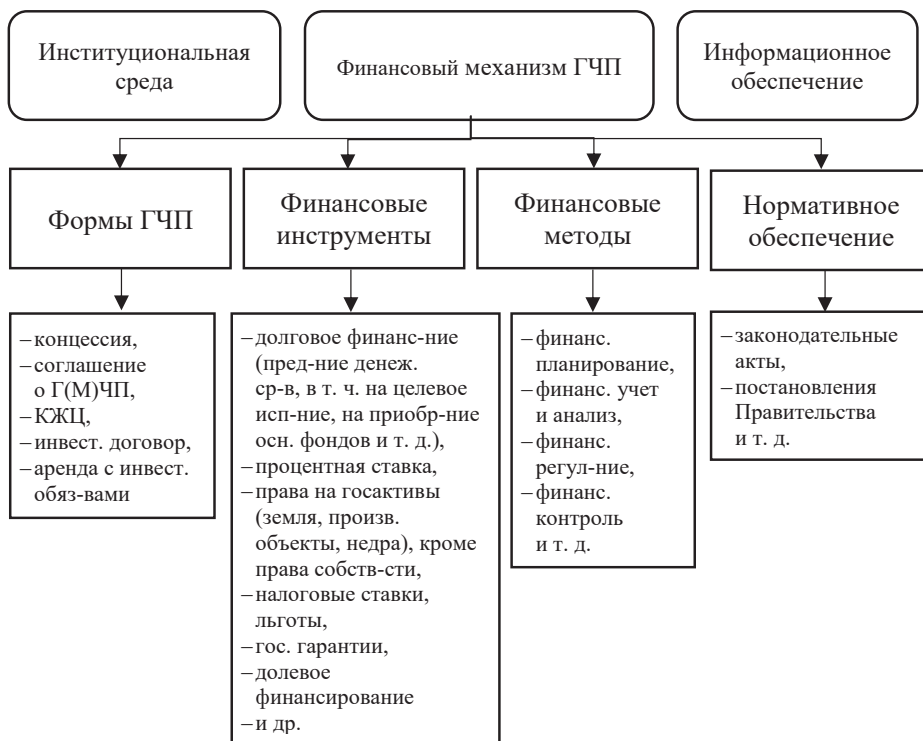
Институциональная среда

Финансовый механизм ГЧП

Информационное обеспечение

Формы ГЧП

Финансовые инструменты

Финансовые методы

Нормативное обеспечение

– концессия,
– соглашение о Г(М)ЧП,
– КЖЦ,
– инвест. договор,
– аренда с инвест. обяз-вами

– долговое финанс-ние (пред-ние денеж. ср-в, в т. ч. на целевое исп-ние, на приобр-ние осн. фондов и т. д.),
– процентная ставка,
– права на госактивы (земля, произв. объекты, недра), кроме права собств-сти,
– налоговые ставки, льготы,
– гос. гарантии,
– долевое финансирование
– и др.

– финанс. планирование,
– финанс. учет и анализ,
– финанс. регул-ние,
– финанс. контроль и т. д.

– законодательные акты,
– постановления Правительства и т. д.